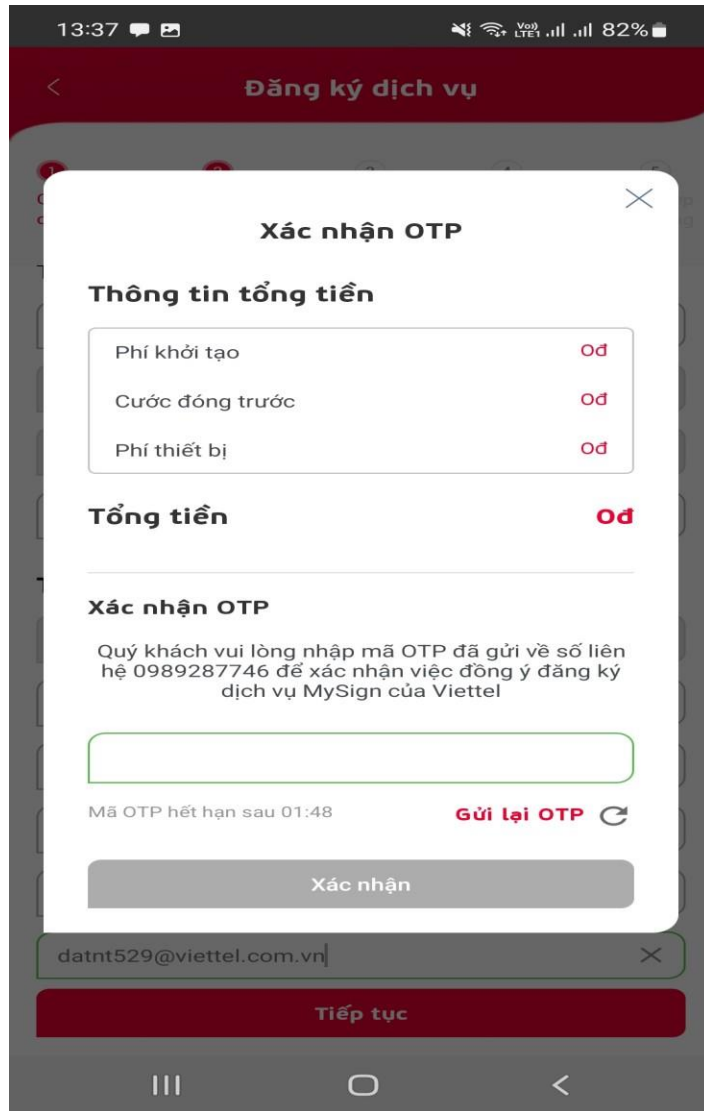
13:37 82%

Đăng ký dịch vụ

Xác nhận OTP

Thông tin tổng tiền

Phí khởi tạo 0đ

Cước đóng trước 0đ

Phí thiết bị 0đ

Tổng tiền 0đ

Xác nhận OTP

Quý khách vui lòng nhập mã OTP đã gửi về số liên hệ 0989287746 để xác nhận việc đồng ý đăng ký dịch vụ MySign của Viettel

Mã OTP hết hạn sau 01:48

Gửi lại OTP

Xác nhận

datnt529@viettel.com.vn

Tiếp tục